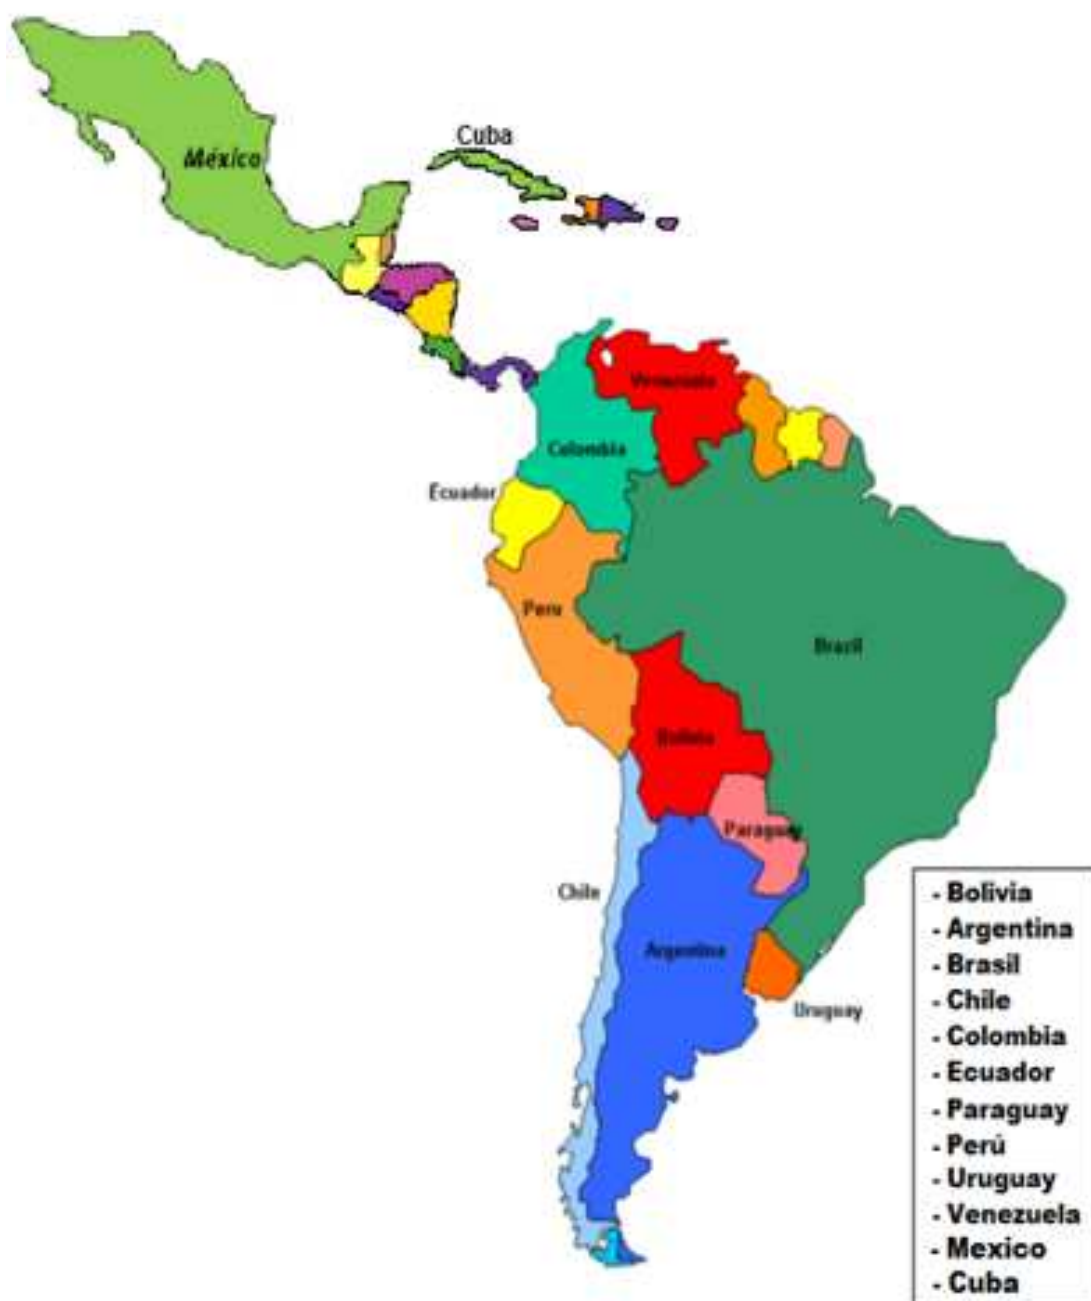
México

Cuba

Venezuela

Colombia

Ecuador

Peru

Brasil

Bolivia

Paraguay

Chile

Argentina

Uruguay

- Bolivia
- Argentina
- Brasil
- Chile
- Colombia
- Ecuador
- Paraguay
- Perú
- Uruguay
- Venezuela
- Mexico
- Cuba